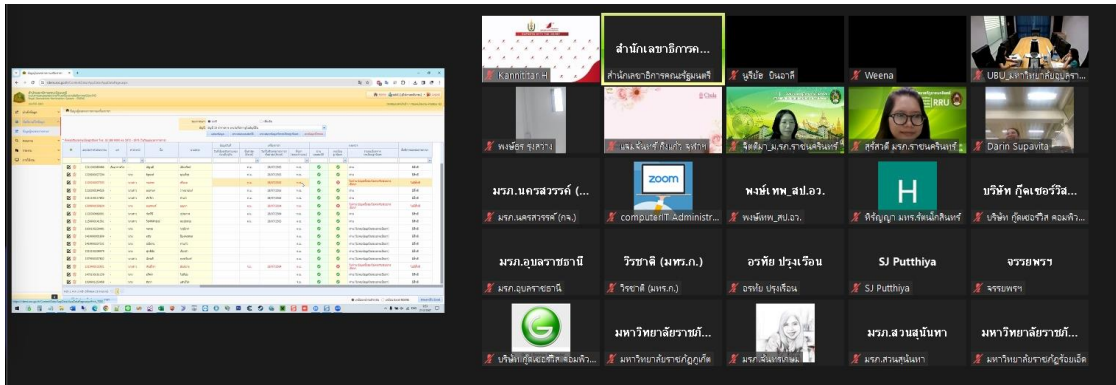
Kannittar H

สำนักเลขาธิการค...

สำนักเลขาธิการคณะรัฐมนตรี

นูรีมัย บินอาลี

Weena

UBU_มหาวิทยาลัยอุบลรา...

พงษ์ธร รุ่งสว่าง

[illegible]

จิตติมา_ม.รภ.ราชนครินทร์

สุรีสวดี มรภ.ราชนครินทร์

RRU

Darin Supavita

มรภ.นครสวรรค์ (...

มรภ.นครสวรรค์ (กจ.)

zoom

computerIT Administr...

พงษ์เทพ_สป.อว.

พงษ์เทพ_สป.อว.

H

หิรัญญา มทร.รัตนโกสินทร์

บริษัท กู๊ดเชอร์วิส...

บริษัท กู๊ดเชอร์วิส คอมพิว...

มรภ.อุบลราชธานี

มรภ.อุบลราชธานี

วิรชาติ (มทร.ก.)

วิรชาติ (มทร.ก.)

อรทัย ปรุงเรือน

อรทัย ปรุงเรือน

SJ Putthiya

SJ Putthiya

จรรยพร ร

จรรยพร ร

บริษัท กู๊ดเชอร์วิส คอมพิว...

มหาวิทยาลัยราชภ...

มหาวิทยาลัยราชภัฏภูเก็ต

มรภ.สันทรเกษม

มรภ.สวนสุนันทา

มรภ.สวนสุนันทา

มหาวิทยาลัยราชภ...

มหาวิทยาลัยราชภัฏร้อยเอ็ด